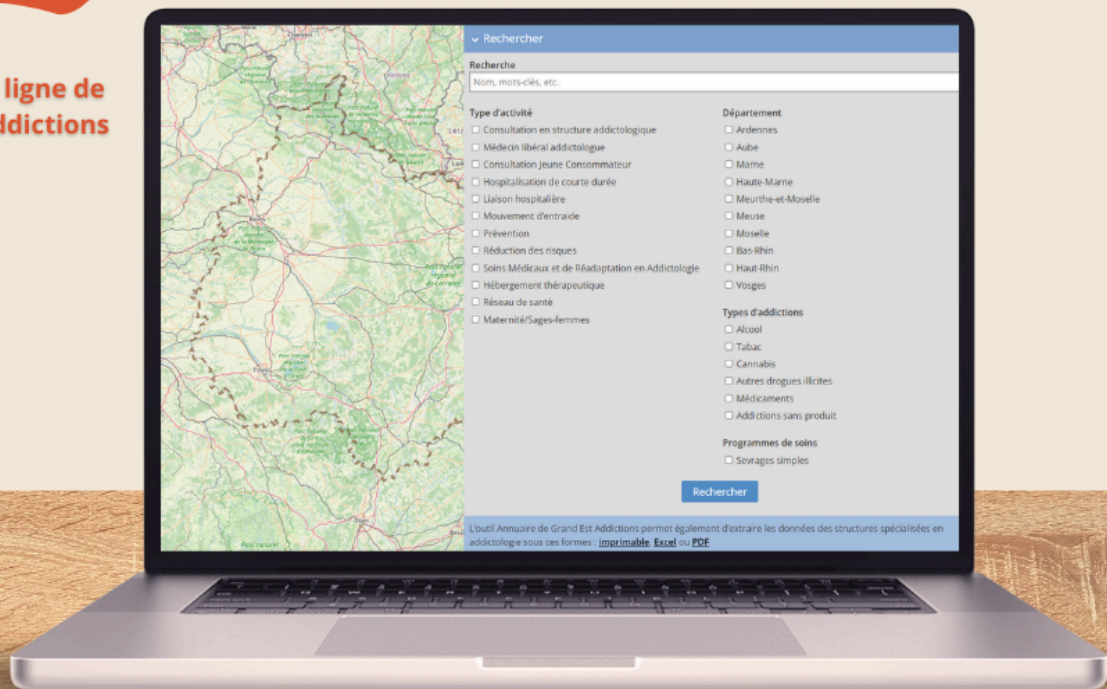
ligne de
ddictions

Rechercher

Recherche
Nom, mots-clés, etc.

Type d'activité
Consultation en structure addictologique
Médecin libéral addictologue
Consultation Jeune Consommateur
Hospitalisation de courte durée
Liaison hospitalière
Mouvement d'entraide
Prévention
Réduction des risques
Soins Médicaux et de Réadaptation en Addictologie
Hébergement thérapeutique
Réseau de santé
Maternité/Sages-femmes

Département
Ardennes
Aube
Marne
Haute-Marne
Meurthe-et-Moselle
Meuse
Moselle
Bas-Rhin
Haut-Rhin
Vosges

Types d'addictions
Alcool
Tabac
Cannabis
Autres drogues illicites
Médicaments
Addictions sans produit

Programmes de soins
Sevrages simples

Rechercher

L'outil Annuaire de Grand Est Addictions permet également d'extraire les données des structures spécialisées en addictologie sous ces formes : imprimable, Excel ou PDF